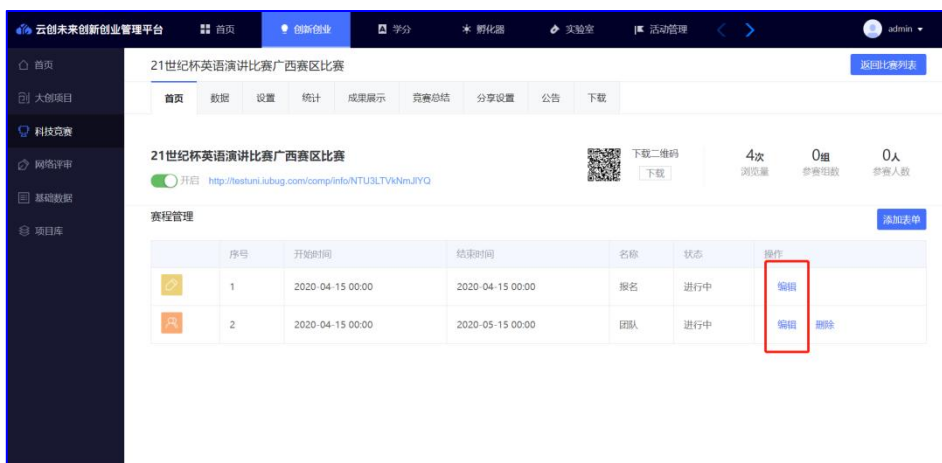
云创未来创新创业管理平台 首页 创新创业 学分 孵化器 实验室 活动管理 admin

首页
大创项目
科技竞赛
网络评审
基础数据
项目库

21世纪杯英语演讲比赛广西赛区比赛
返回比赛列表

首页 数据 设置 统计 成果展示 竞赛总结 分享设置 公告 下载

21世纪杯英语演讲比赛广西赛区比赛
开启 http://testuni.iubug.com/comp/info/NTU3LTVkNmJlYQ

下载二维码
下载

4次
浏览量

0组
参赛组数

0人
参赛人数

赛程管理
添加表单

| | 序号 | 开始时间 | 结束时间 | 名称 | 状态 | 操作 |
|---|---|---|---|---|---|---|
| | 1 | 2020-04-15 00:00 | 2020-04-15 00:00 | 报名 | 进行中 | 编辑 |
| | 2 | 2020-04-15 00:00 | 2020-05-15 00:00 | 团队 | 进行中 | 编辑 删除 |